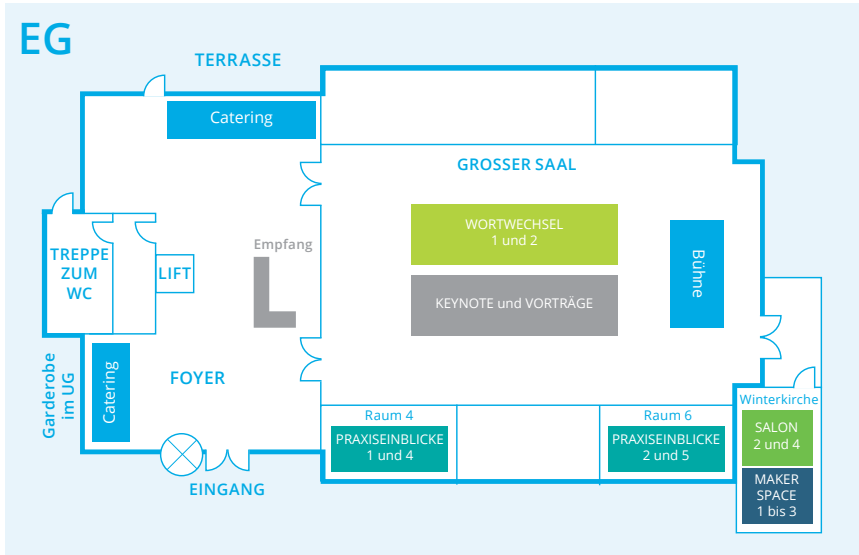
EG

TERRASSE

Catering

GROSSER SAAL

Empfang

WORTWECHSEL
1 und 2

KEYNOTE und VORTRÄGE

Bühne

TREPPE ZUM WC

LIFT

Garderobe im UG

Catering

FOYER

Raum 4

PRAXISEINBLICKE
1 und 4

Raum 6

PRAXISEINBLICKE
2 und 5

Winterkirche

SALON
2 und 4

MAKER SPACE
1 bis 3

EINGANG